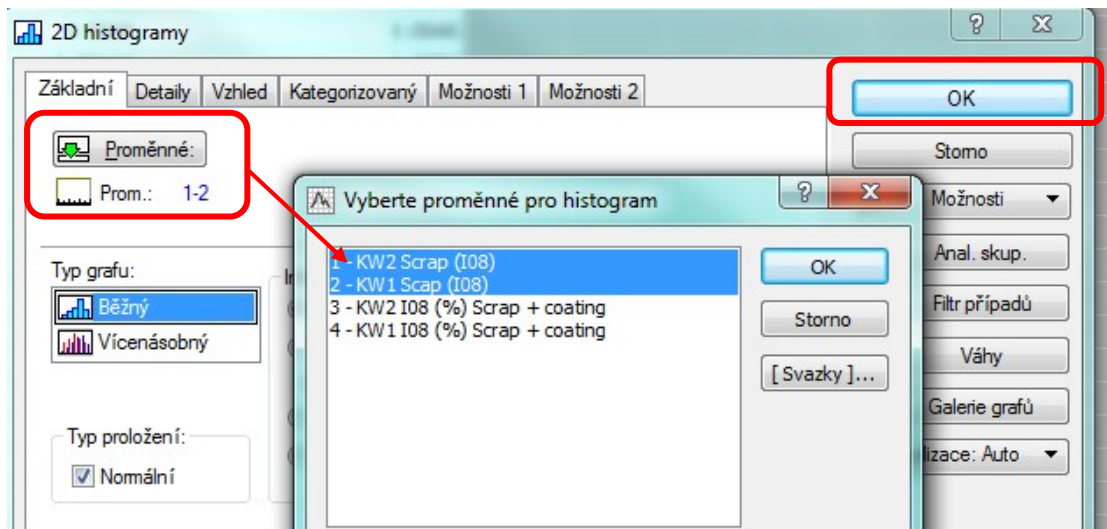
2D histogramy

Základní | Detaily | Vzhled | Kategorizovaný | Možnosti 1 | Možnosti 2

Proměnné:

Prom.: 1-2

Typ grafu:

Běžný

Vícenásobný

Typ proložení:

Normální

OK

Storno

Možnosti

Anal. skup.

Filtr případů

Váhy

Galerie grafů

lizace: Auto

Vyberte proměnné pro histogram

1 - KW2 Scrap (I08)
2 - KW1 Scap (I08)
3 - KW2 I08 (%) Scrap + coating
4 - KW1 I08 (%) Scrap + coating

OK

Storno

[ Svazky ]...